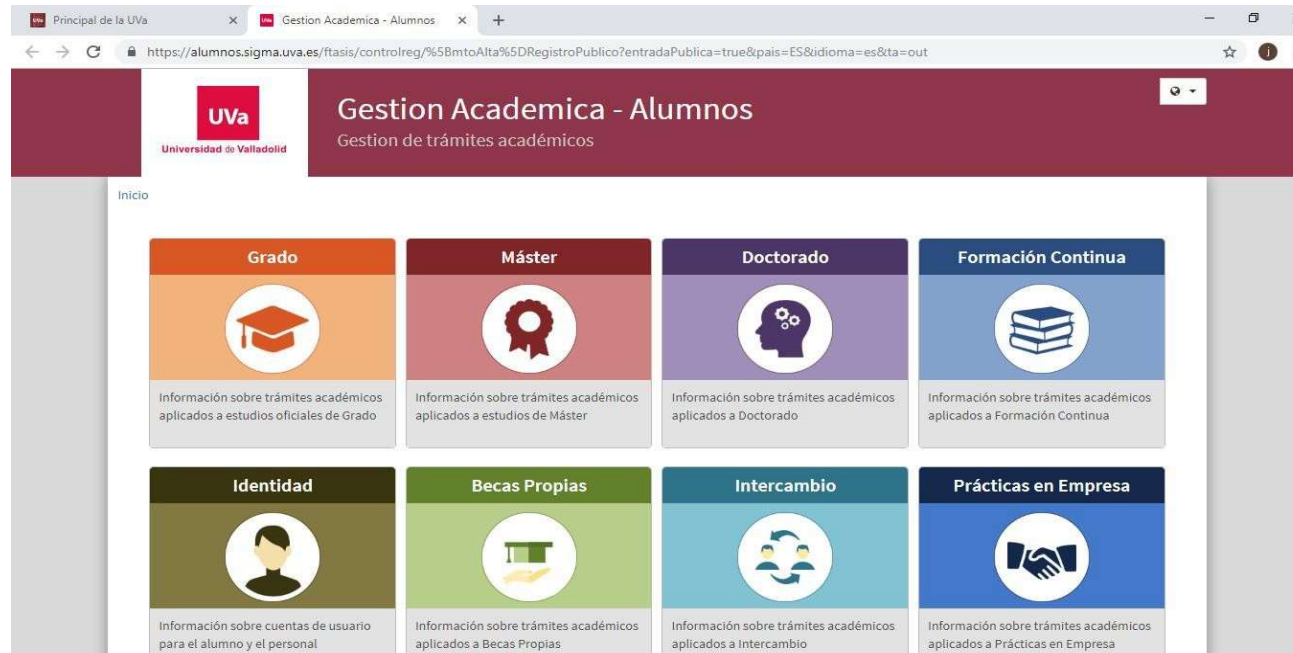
UVa Principal de la UVa ×
UVa Gestion Academica - Alumnos ×
+

https://alumnos.sigma.uva.es/ftasis/controlreg/%5BmtoAlta%5DRegistroPublico?entradaPublica=true&pais=ES&idioma=es&ta=out

UVa
Universidad de Valladolid

Gestion Academica - Alumnos
Gestion de trámites académicos

Inicio

Grado
Información sobre trámites académicos aplicados a estudios oficiales de Grado

Máster
Información sobre trámites académicos aplicados a estudios de Máster

Doctorado
Información sobre trámites académicos aplicados a Doctorado

Formación Continua
Información sobre trámites académicos aplicados a Formación Continua

Identidad
Información sobre cuentas de usuario para el alumno y el personal

Becas Propias
Información sobre trámites académicos aplicados a Becas Propias

Intercambio
Información sobre trámites académicos aplicados a Intercambio

Prácticas en Empresa
Información sobre trámites académicos aplicados a Prácticas en Empresa